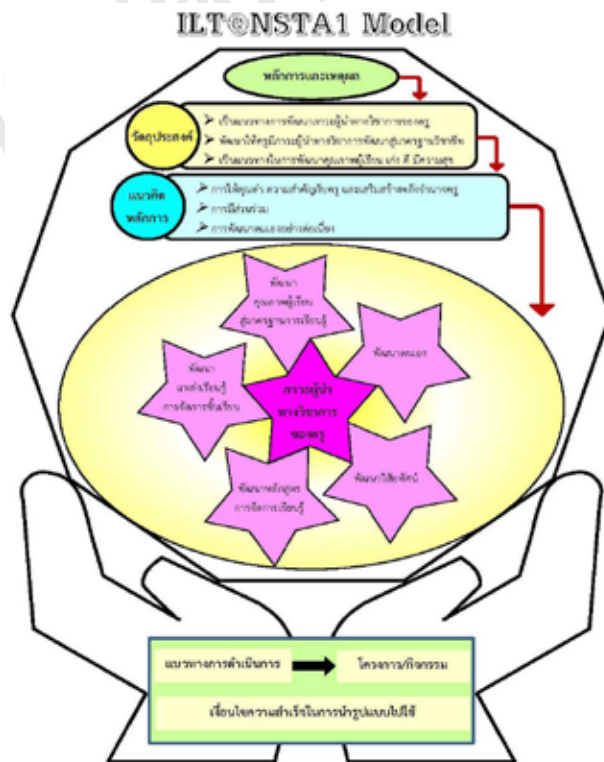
ILT@NSTA1 Model

หลักการและเหตุผล

วัตถุประสงค์

➢ เป็นแนวทางการพัฒนาภาวะผู้นำทางวิชาการของครู
➢ พัฒนาให้ครูมีภาวะผู้นำทางวิชาการพัฒนาสู่มาตรฐานวิชาชีพ
➢ เป็นแนวทางในการพัฒนาคุณภาพผู้เรียน เก่ง ดี มีความสุข

แนวคิด หลักการ

➢ การให้คุณค่า ความสำคัญกับครู และเสริมสร้างพลังอำนาจครู
➢ การมีส่วนร่วม
➢ การพัฒนาตนเองอย่างต่อเนื่อง

พัฒนาคุณภาพผู้เรียนสู่มาตรฐานการเรียนรู้

พัฒนาตนเอง

พัฒนาแหล่งเรียนรู้การจัดการชั้นเรียน

ภาวะผู้นำทางวิชาการของครู

พัฒนาหลักสูตรการจัดการเรียนรู้

พัฒนาวิสัยทัศน์

แนวทางการดำเนินการ

โครงการ/กิจกรรม

เงื่อนไขความสำเร็จในการนำรูปแบบไปใช้